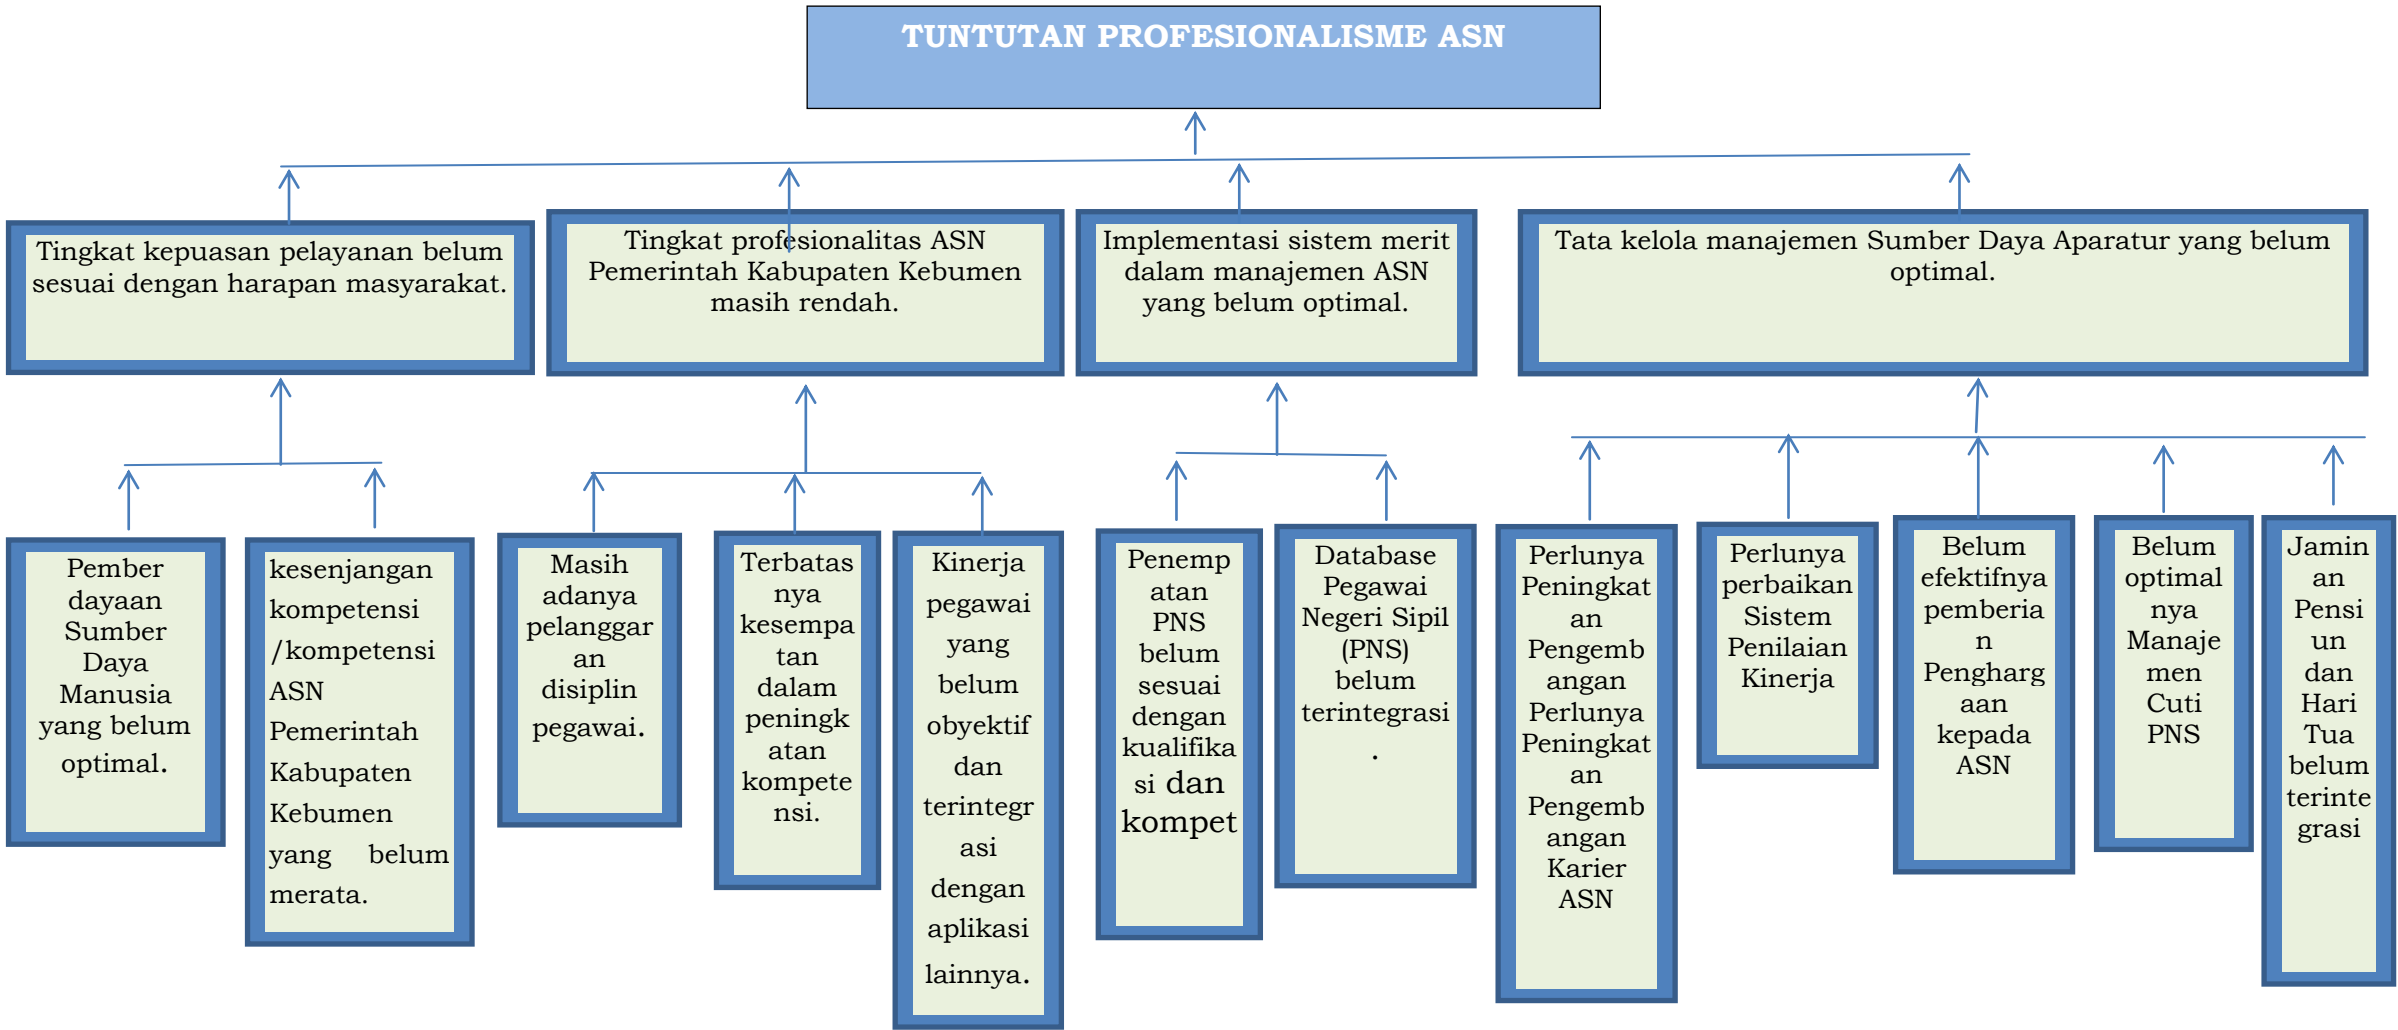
TUNTUTAN PROFESIONALISME ASN

Tingkat kepuasan pelayanan belum sesuai dengan harapan masyarakat.

Tingkat profesionalitas ASN Pemerintah Kabupaten Kebumen masih rendah.

Implementasi sistem merit dalam manajemen ASN yang belum optimal.

Tata kelola manajemen Sumber Daya Aparatur yang belum optimal.

Pemberdayaan Sumber Daya Manusia yang belum optimal.

kesenjangan kompetensi /kompetensi ASN Pemerintah Kabupaten Kebumen yang belum merata.

Masih adanya pelanggaran disiplin pegawai.

Terbatasnya kesempatan dalam peningkatan kompetensi.

Kinerja pegawai yang belum obyektif dan terintegrasi dengan aplikasi lainnya.

Penempatan PNS belum sesuai dengan kualifikasi dan kompet

Database Pegawai Negeri Sipil (PNS) belum terintegrasi .

Perlunya Peningkatan Pengembangan Perlunya Peningkatan Pengembangan Karier ASN

Perlunya perbaikan Sistem Penilaian Kinerja

Belum efektifnya pemberian Penghargaan kepada ASN

Belum optimalnya Manajemen Cuti PNS

Jaminan Pensiun dan Hari Tua belum terintegrasi